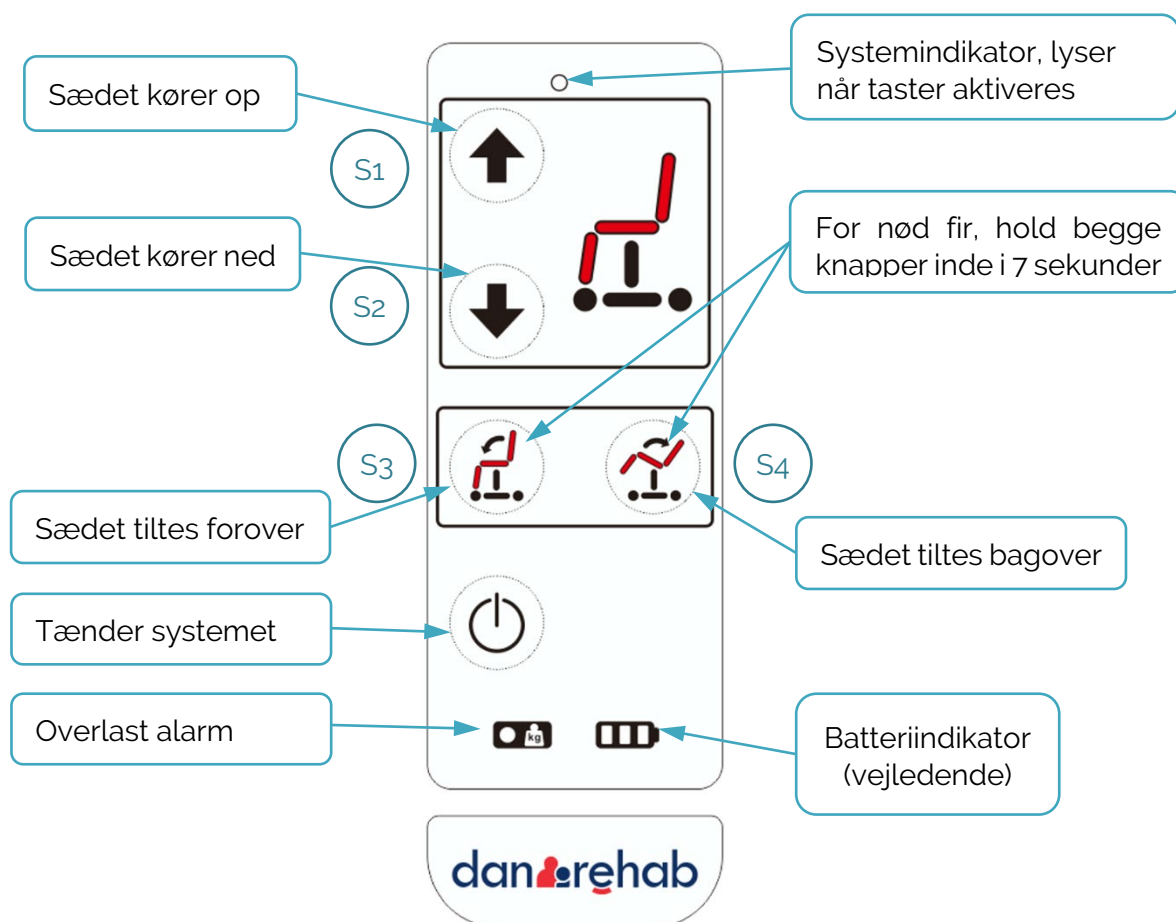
Systemindikator, lyser når taster aktiveres

Sædet kører op

S1

Sædet kører ned

S2

For nød fir, hold begge knapper inde i 7 sekunder

S3

S4

Sædet tiltes forover

Sædet tiltes bagover

Tænder systemet

Overlast alarm

kg

Batteriindikator (vejledende)

danrehab